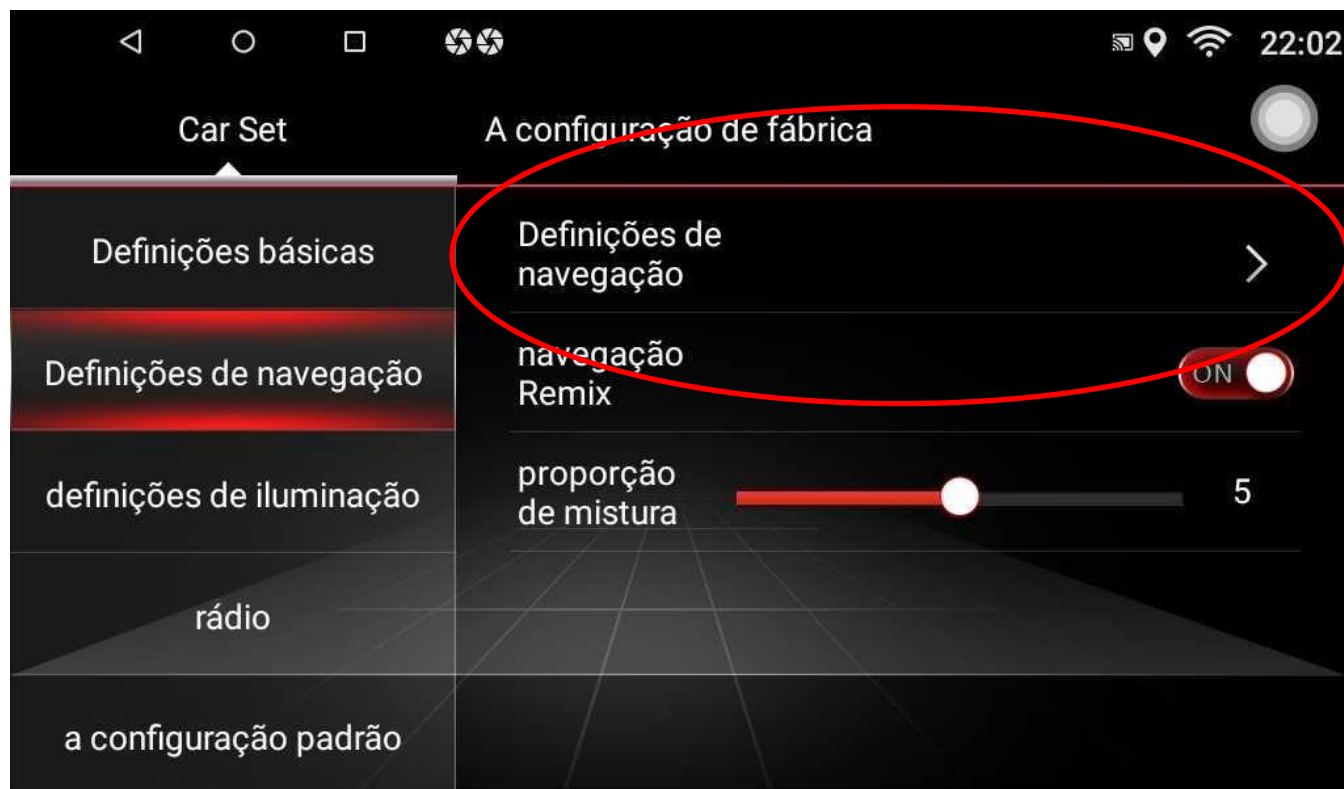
22:02

Car Set

A configuração de fábrica

Definições básicas

Definições de navegação

definições de iluminação

rádio

a configuração padrão

Definições de navegação

navegação Remix

ON

proporção de mistura

5